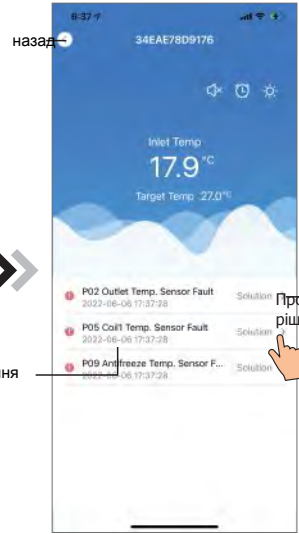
назад

8:37

34EAE78D9176

Inlet Temp

17.9 °C

Target Temp 27.0 °C

P02 Outlet Temp. Sensor Fault
2022-06-06 17:37:28
Solution

P05 Coil1 Temp. Sensor Fault
2022-06-06 17:37:28
Solution

P09 Antifreeze Temp. Sensor F...
2022-06-06 17:37:28
Solution

Про
ріш

ння